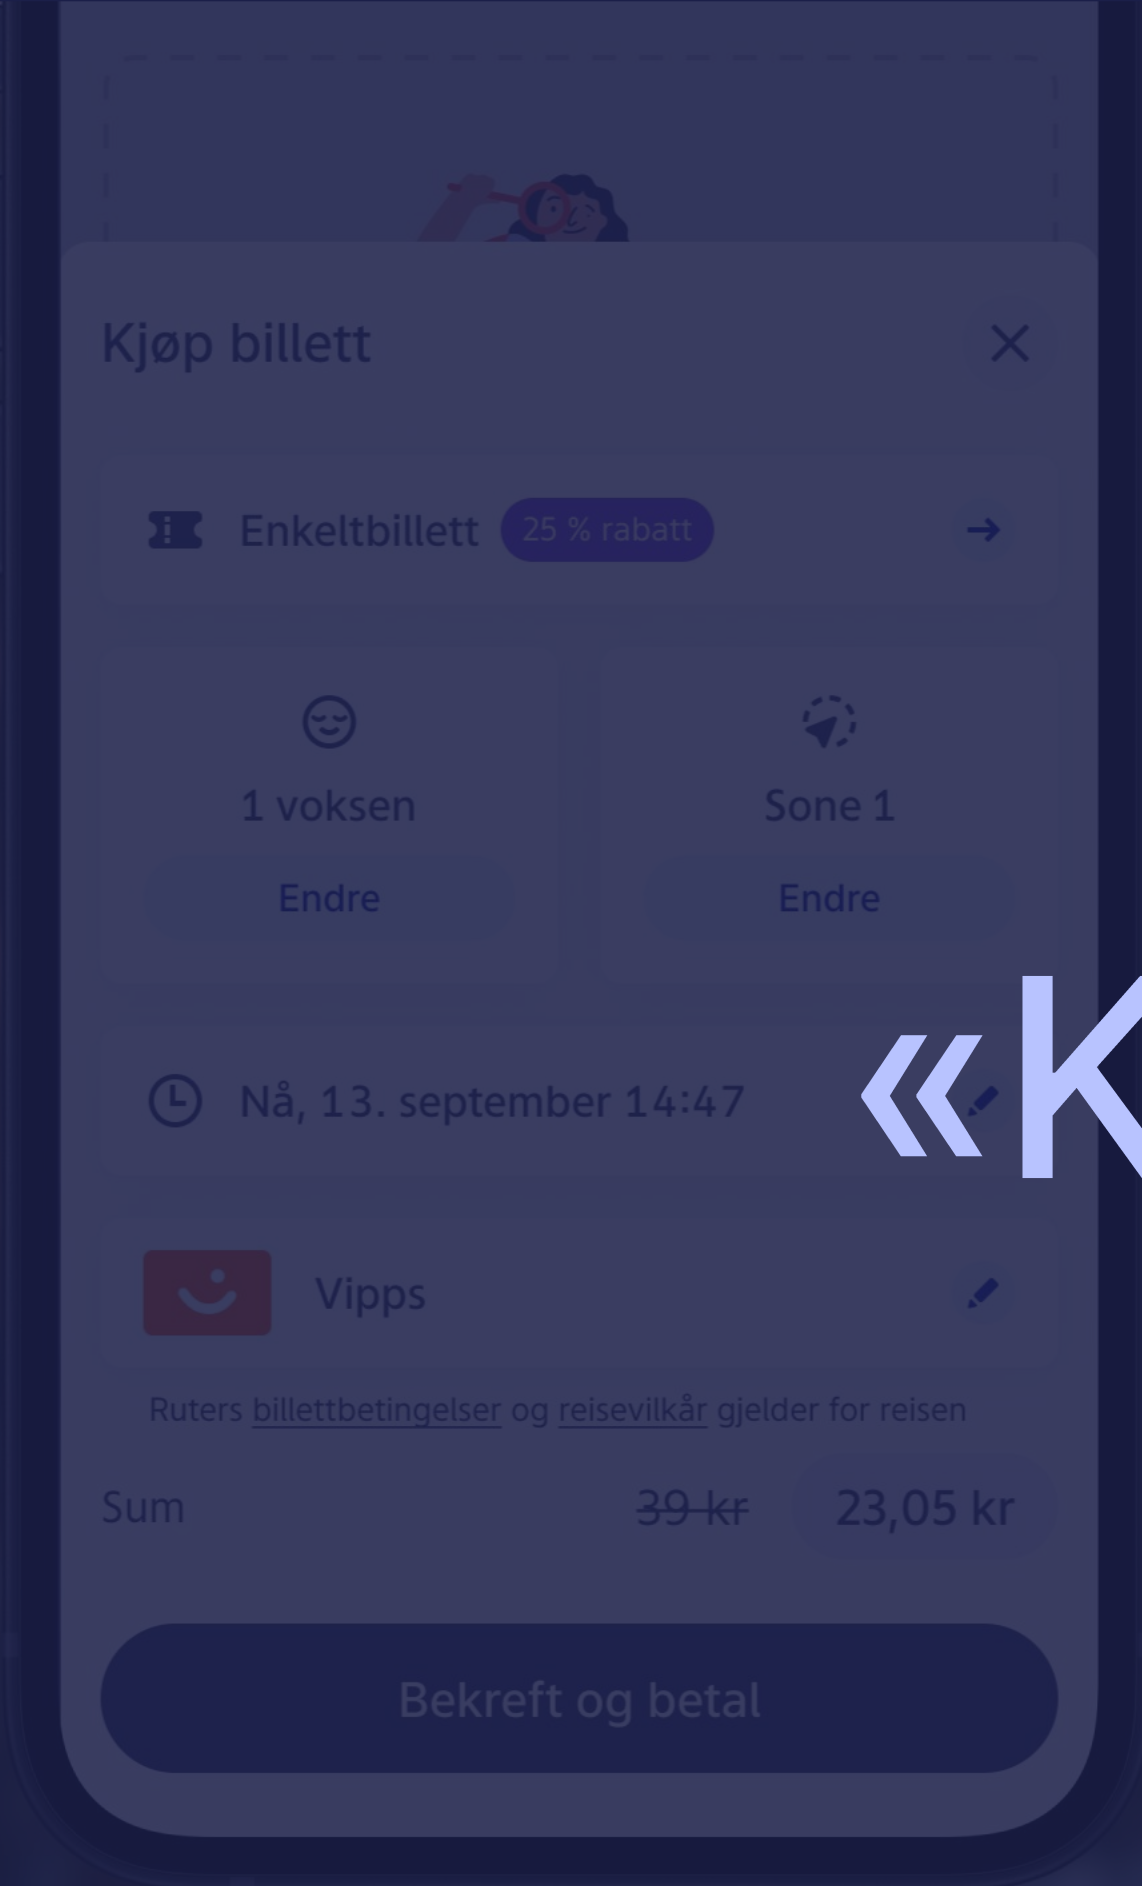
Kjøp billett

Enkeltbillett 25 % rabatt

1 voksen
Endre

Sone 1
Endre

Nå, 13. september 14:47

«K

Vipps

Ruters billettbetingelser og reisevilkår gjelder for reisen

Sum 39 kr 23,05 kr

Bekreft og betal